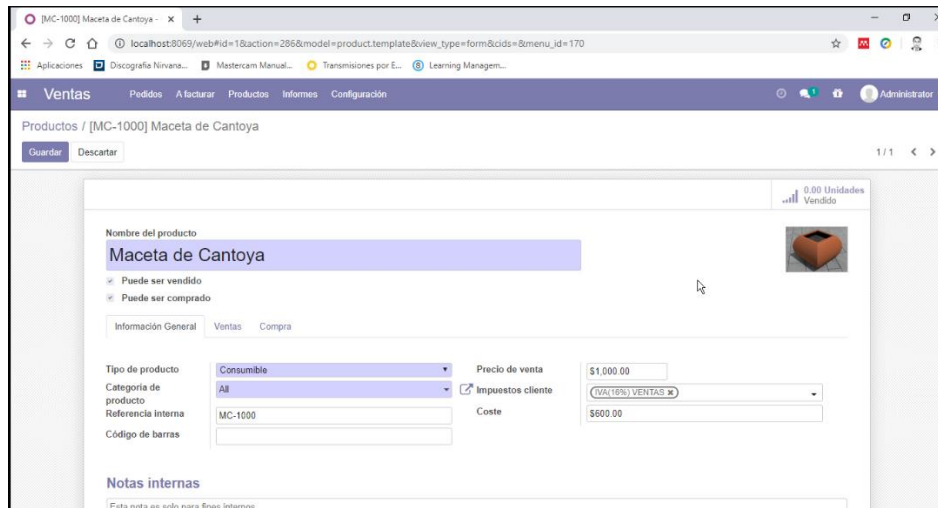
[MC-1000] Maceta de Cantoya - ×  +

localhost:8069/web#id=1&action=286&model=product.template&view_type=form&cids=&menu_id=170

Aplicaciones  Discografía Nirvana...  Mastercam Manual...  Transmisiones por E...  Learning Managem...

Ventas  Pedidos  A facturar  Productos  Informes  Configuración  Administrator

Productos / [MC-1000] Maceta de Cantoya

Guardar  Descartar  1 / 1

0.00 Unidades Vendido

Nombre del producto

Maceta de Cantoya

Puede ser vendido

Puede ser comprado

Información General  Ventas  Compra

| | | | |
|---|---|---|---|
| Tipo de producto | Consumible | Precio de venta | $1,000.00 |
| Categoría de producto | All | Impuestos cliente | IVA(16%) VENTAS |
| Referencia interna | MC-1000 | Coste | $600.00 |
| Código de barras | | | |

Notas internas

Esta nota es solo para fines internos